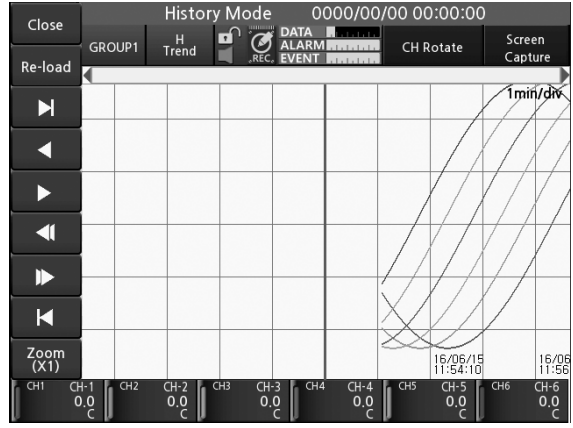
Close

History Mode 0000/00/00 00:00:00

GROUP1

H Trend

REC.

DATA
ALARM
EVENT

CH Rotate

Screen Capture

Re-load

1min/div

Zoom (X1)

16/06/15 11:54:10

16/06 11:56

CH1 CH-1 0.0 C

CH2 CH-2 0.0 C

CH3 CH-3 0.0 C

CH4 CH-4 0.0 C

CH5 CH-5 0.0 C

CH6 CH-6 0.0 C